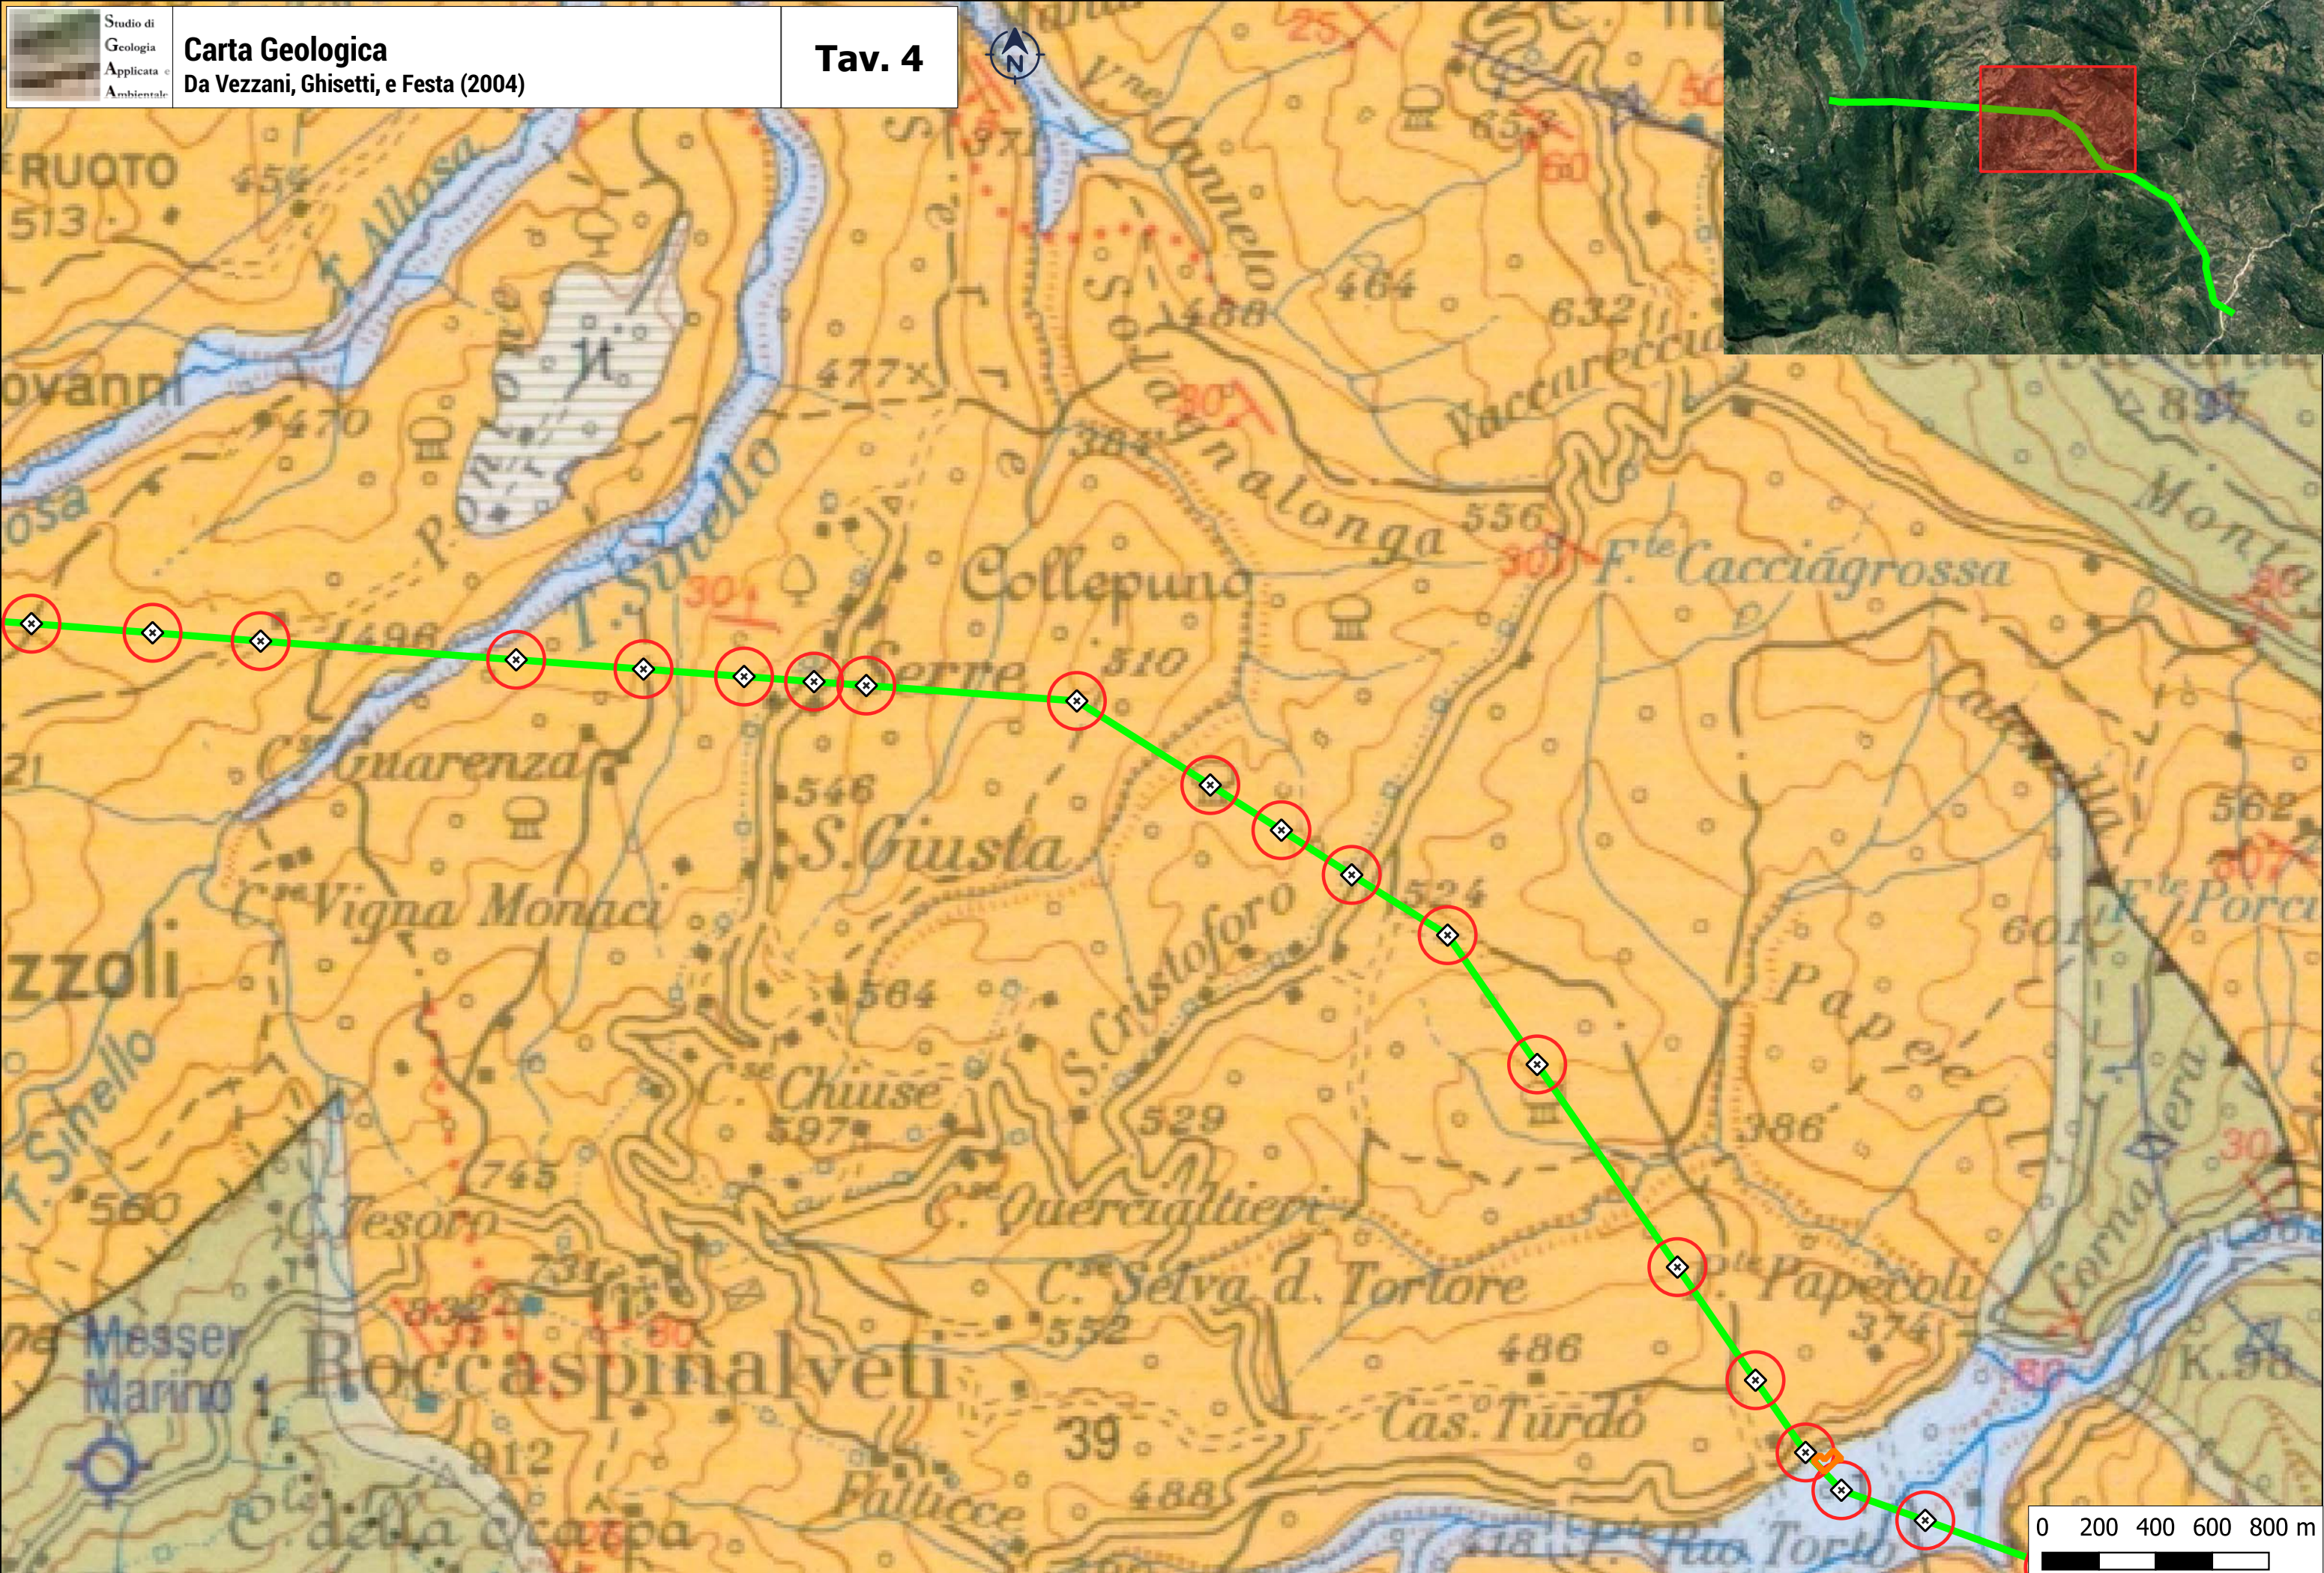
Studio di Geologia Applicata e Ambientale

Carta Geologica
Da Vezzani, Ghisetti, e Festa (2004)

Tav. 4

N

RUOTO
513
455
T. Allosa
ovanni
470
osa
11
P. Ponte
T. Sinello
496
477
25
371
V.ne Cannelo
50
653
60
488
464
632
Vaccareccia
Solagna longa
384
30
556
30
F.te Cacciagrossa
Collepuno
30
Serre
510
C.se Guarenza
546
S. Giusta
C.le Vigna Monaci
zzoli
564
S. Cristoforo
524
601
Papeco
Montel
897
562
F.te Porci
T. Sinello
560
745
C. Tesoro
C.se Chiuse
597
529
386
C.se Quercialtiere
731
C.se Selva d. Tortore
Messer Marino
Roccaspinalveti
552
486
F.te Papecoli
374
Cas. Turdò
39
912
Fallicce
488
C. della Scarpa
K.98
418
P.te Ras Tordo
0 200 400 600 800 m